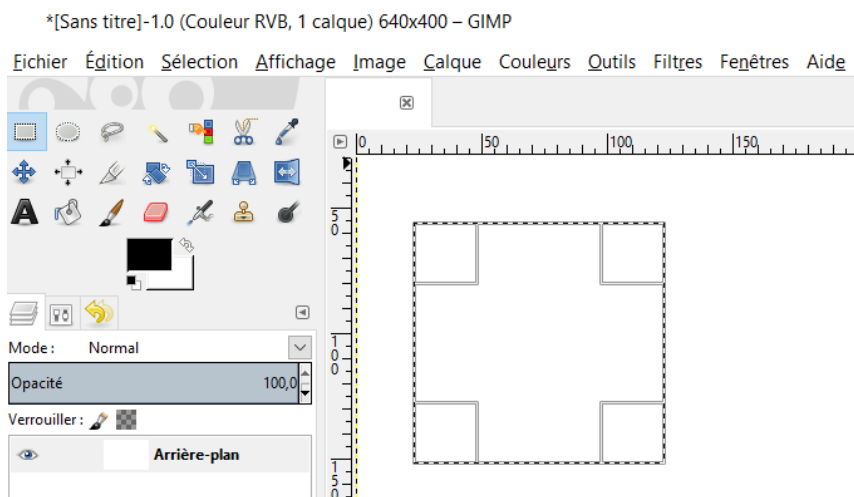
*[Sans titre]-1.0 (Couleur RVB, 1 calque) 640x400 – GIMP

Fichier Édition Sélection Affichage Image Calque Couleurs Outils Filtres Fenêtres Aide

0 50 100 150

50

100

150

Mode : Normal

Opacité 100,0

Verrouiller :

Arrière-plan